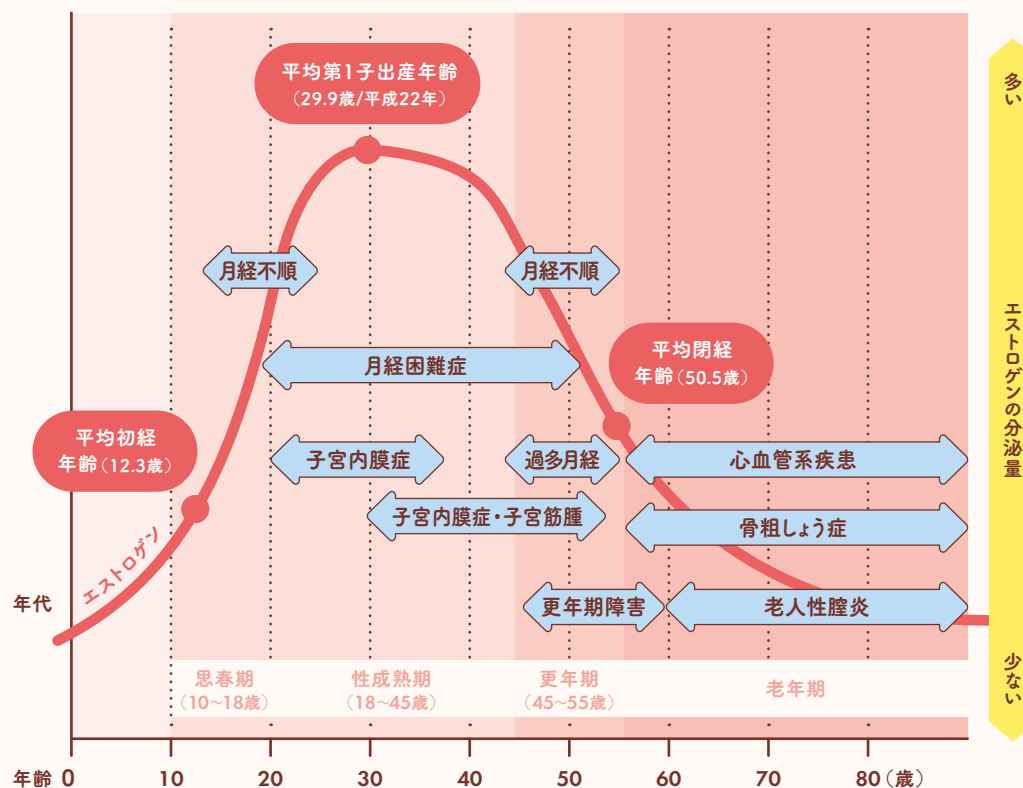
平均第1子出産年齢
(29.9歳/平成22年)

多い

月経不順

月経不順

平均閉経
年齢(50.5歳)

月経困難症

エストロゲンの分泌量

平均初経
年齢(12.3歳)

子宮内膜症

過多月経

心血管系疾患

子宮内膜症・子宮筋腫

骨粗しょう症

エストロゲン

年代

更年期障害

老人性膣炎

少ない

思春期
(10~18歳)

性成熟期
(18~45歳)

更年期
(45~55歳)

老年期

年齢 0 10 20 30 40 50 60 70 80(歳)